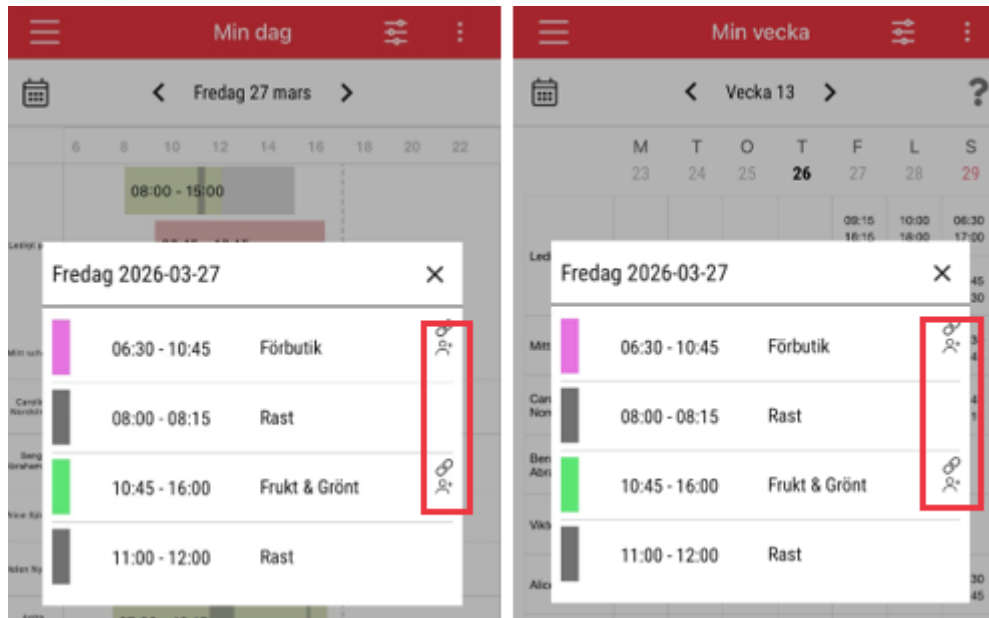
Min dag

Fredag 27 mars

6 8 10 12 14 16 18 20 22

08:00 - 15:00

Fredag 2026-03-27

06:30 - 10:45 Förbutik

08:00 - 08:15 Rast

10:45 - 16:00 Frukt & Grönt

11:00 - 12:00 Rast

Min vecka

Vecka 13

?

| M | T | O | T | F | L | S |
|---|---|---|---|---|---|---|
| 23 | 24 | 25 | 26 | 27 | 28 | 29 |

09:15 16:15 10:00 18:00 06:30 17:00

Fredag 2026-03-27

06:30 - 10:45 Förbutik

08:00 - 08:15 Rast

10:45 - 16:00 Frukt & Grönt

11:00 - 12:00 Rast